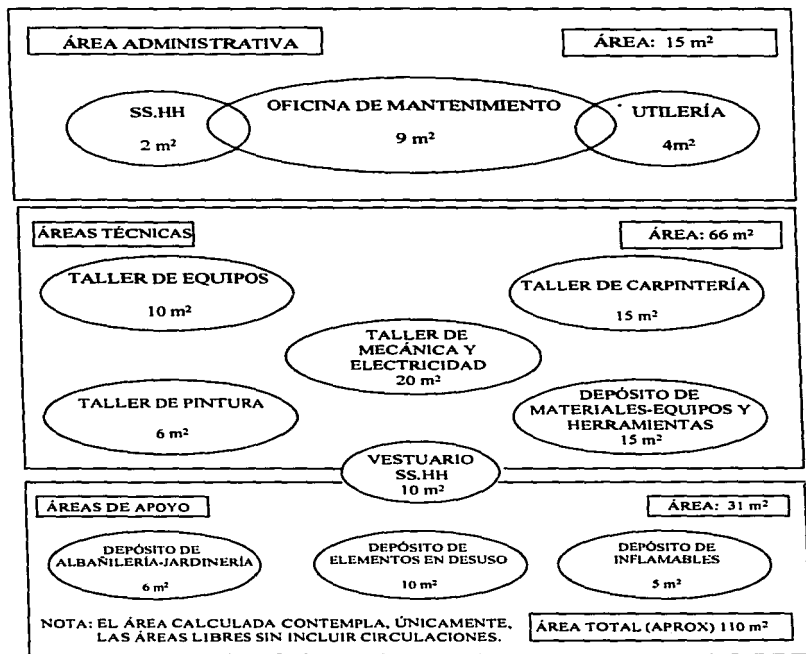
ÁREA ADMINISTRATIVA

ÁREA: 15 $m^2$

SS.HH
2 $m^2$

OFICINA DE MANTENIMIENTO
9 $m^2$

UTILERÍA
4$m^2$

ÁREAS TÉCNICAS

ÁREA: 66 $m^2$

TALLER DE EQUIPOS
10 $m^2$

TALLER DE CARPINTERÍA
15 $m^2$

TALLER DE MECÁNICA Y ELECTRICIDAD
20 $m^2$

TALLER DE PINTURA
6 $m^2$

DEPÓSITO DE MATERIALES-EQUIPOS Y HERRAMIENTAS
15 $m^2$

VESTUARIO SS.HH
10 $m^2$

ÁREAS DE APOYO

ÁREA: 31 $m^2$

DEPÓSITO DE ALBAÑILERÍA-JARDINERÍA
6 $m^2$

DEPÓSITO DE ELEMENTOS EN DESUSO
10 $m^2$

DEPÓSITO DE INFLAMABLES
5 $m^2$

NOTA: EL ÁREA CALCULADA CONTEMPLA, ÚNICAMENTE, LAS ÁREAS LIBRES SIN INCLUIR CIRCULACIONES.

ÁREA TOTAL (APROX) 110 $m^2$